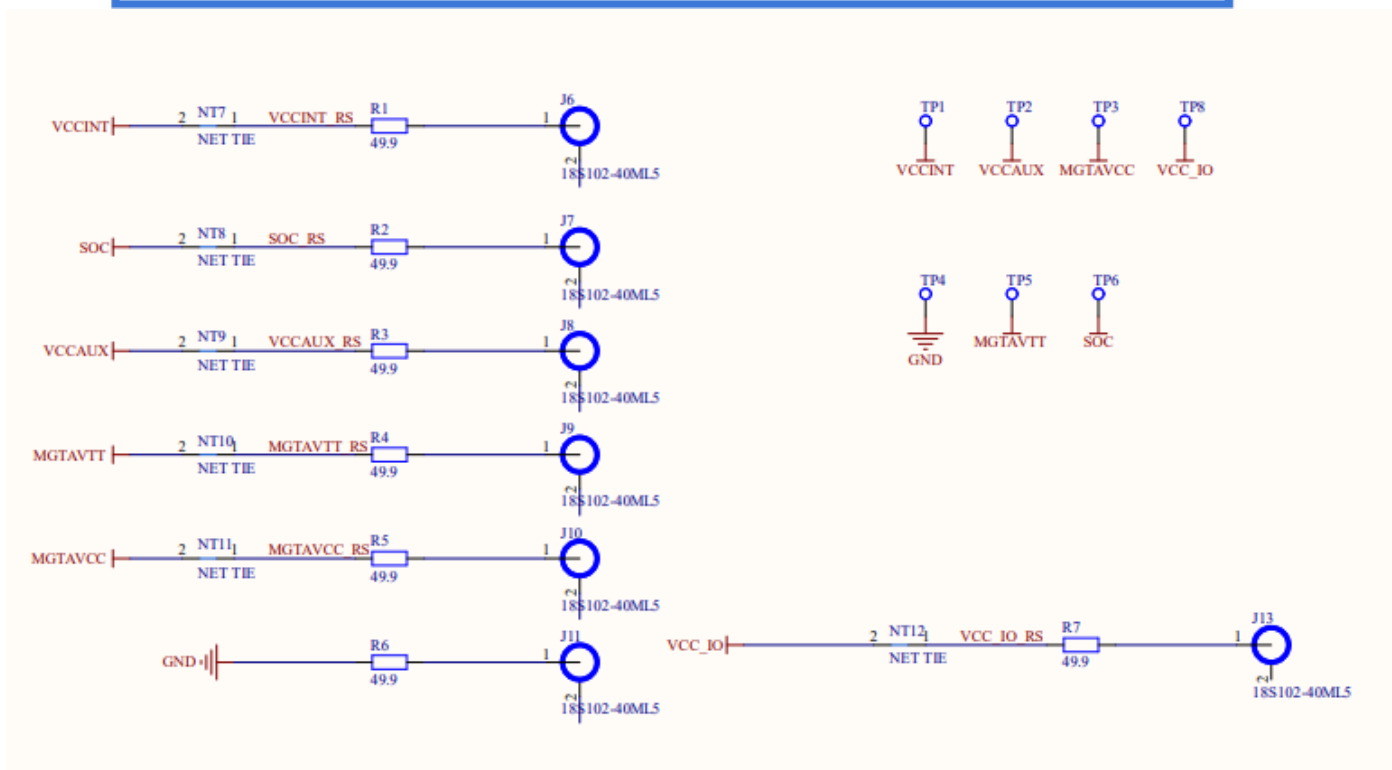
VCCINT 2 NT7 1 NET TIE VCCINT_RS R1 49.9 1 J6 2 18S102-40ML5

SOC 2 NT8 1 NET TIE SOC_RS R2 49.9 1 J7 2 18S102-40ML5

VCCAUX 2 NT9 1 NET TIE VCCAUX_RS R3 49.9 1 J8 2 18S102-40ML5

MGTAVTT 2 NT10 1 NET TIE MGTAVTT_RS R4 49.9 1 J9 2 18S102-40ML5

MGTAVCC 2 NT11 1 NET TIE MGTAVCC_RS R5 49.9 1 J10 2 18S102-40ML5

GND R6 49.9 1 J11 2 18S102-40ML5

TP1 VCCINT
TP2 VCCAUX
TP3 MGTAVCC
TP8 VCC_IO

TP4 GND
TP5 MGTAVTT
TP6 SOC

VCC_IO 2 NT12 1 NET TIE VCC_IO_RS R7 49.9 1 J13 2 18S102-40ML5